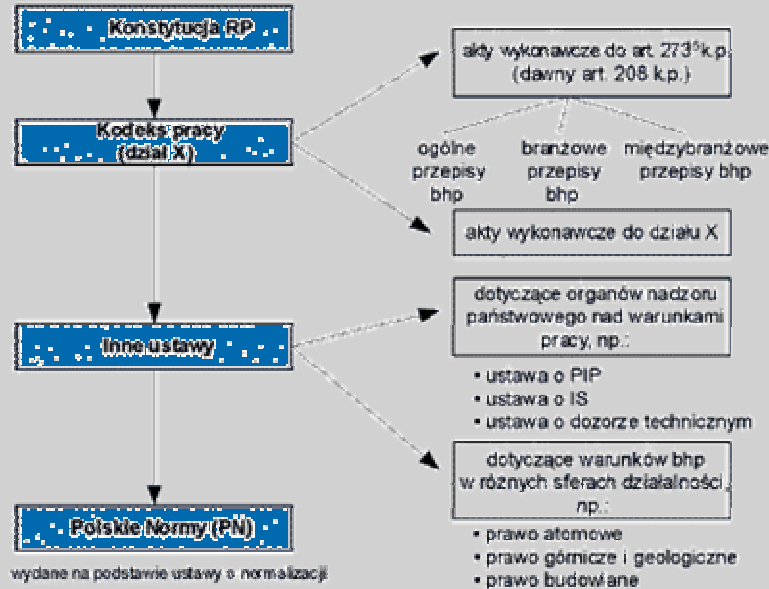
Konstytucja RP

Kodeks pracy (dział X)

Inne ustawy

Polskie Normy (PN)

wydane na podstawie ustawy o normalizacji

akty wykonawcze do art. $273^5$ k.p. (dawny art. 208 k.p.)

ogólne przepisy bhp

branżowe przepisy bhp

międzybranżowe przepisy bhp

akty wykonawcze do działu X

dotyczące organów nadzoru państwowego nad warunkami pracy, np.:

• ustawa o PIP
• ustawa o IS
• ustawa o dozorze technicznym

dotyczące warunków bhp w różnych sferach działalności, np.:

• prawo atomowe
• prawo górnicze i geologiczne
• prawo budowlane